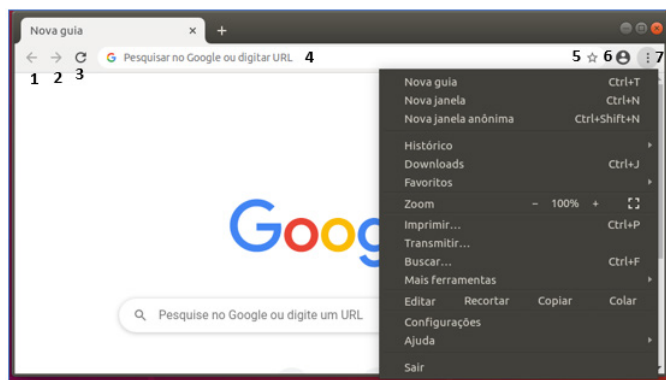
Nova guia ×
+
1 2 3
Pesquisar no Google ou digitar URL 4
5 6 7

Google

Pesquise no Google ou digite um URL

Nova guia Ctrl+T
Nova janela Ctrl+N
Nova janela anônima Ctrl+Shift+N
Histórico
Downloads Ctrl+J
Favoritos
Zoom − 100% +
Imprimir... Ctrl+P
Transmitir...
Buscar... Ctrl+F
Mais ferramentas
Editar Recortar Copiar Colar
Configurações
Ajuda
Sair